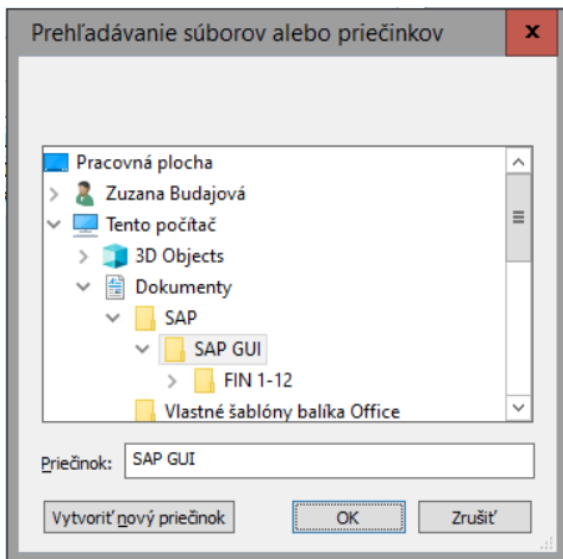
Prehľadávanie súborov alebo priečinkov
x

Pracovná plocha
Zuzana Budajová
Tento počítač
3D Objects
Dokumenty
SAP
SAP GUI
FIN 1-12
Vlastné šablóny balíka Office

Priečinok: SAP GUI

Vytvoriť nový priečinok
OK
Zrušiť